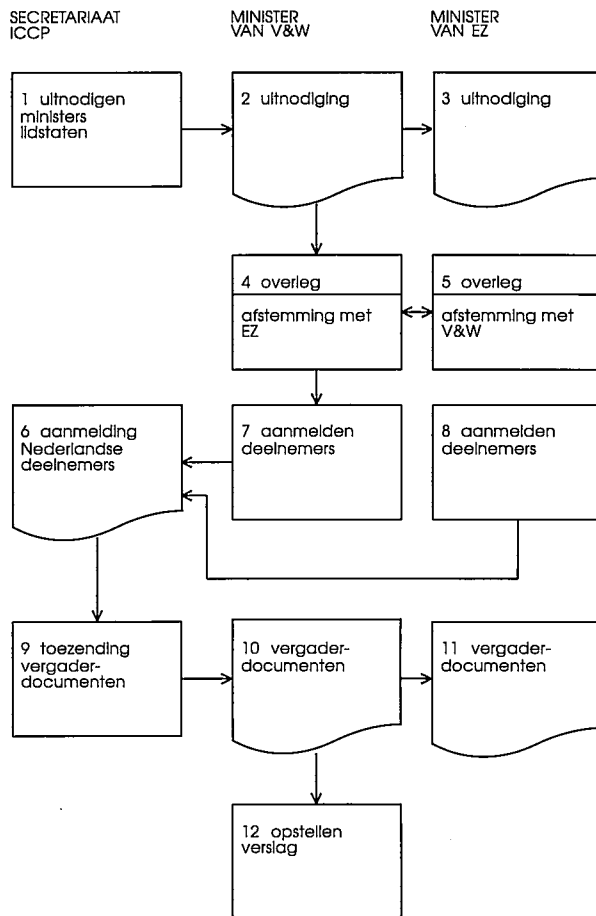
SECRETARIAAT ICCP

MINISTER VAN V&W

MINISTER VAN EZ

1 uitnodigen ministers lidstaten

2 uitnodiging

3 uitnodiging

4 overleg

afstemming met EZ

5 overleg

afstemming met V&W

6 aanmelding Nederlandse deelnemers

7 aanmelden deelnemers

8 aanmelden deelnemers

9 toezending vergader-documenten

10 vergader-documenten

11 vergader-documenten

12 opstellen verslag